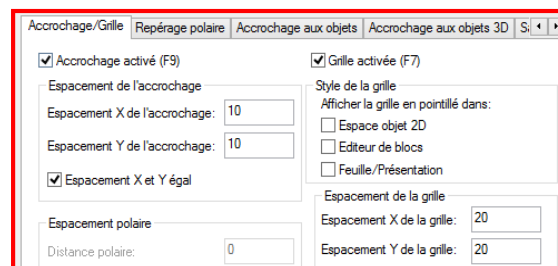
Accrochage/Grille | Repérage polaire | Accrochage aux objets | Accrochage aux objets 3D | S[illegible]

☑ Accrochage activé (F9)

Espacement de l'accrochage

Espacement X de l'accrochage: 10

Espacement Y de l'accrochage: 10

☑ Espacement X et Y égal

Espacement polaire

Distance polaire: 0

☑ Grille activée (F7)

Style de la grille

Afficher la grille en pointillé dans:

☐ Espace objet 2D

☐ Editeur de blocs

☐ Feuille/Présentation

Espacement de la grille

Espacement X de la grille: 20

Espacement Y de la grille: 20